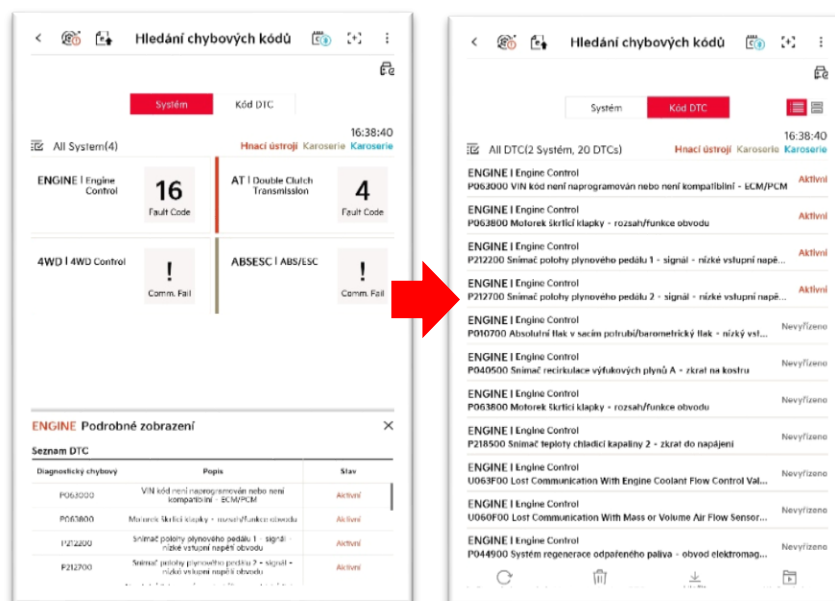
Hledání chybových kódů

Systém | Kód DTC

16:38:40

All System(4)

Hnací ústrojí Karoserie Karoserie

ENGINE | Engine Control
16
Fault Code

AT | Double Clutch Transmission
4
Fault Code

4WD | 4WD Control
!
Comm. Fail

ABSESC | ABS/ESC
!
Comm. Fail

ENGINE Podrobné zobrazení

Seznam DTC

| Diagnostický chybový | Popis | Stav |
|---|---|---|
| P063000 | VIN kód není naprogramován nebo není kompatibilní - ECM/PCM | Aktivní |
| P063800 | Motorek škrticí klapky - rozsah/funkce obvodu | Aktivní |
| P212200 | Snímač polohy plynového pedálu 1 - signál - nízké vstupní napětí obvodu | Aktivní |
| P212700 | Snímač polohy plynového pedálu 2 - signál - nízké vstupní napětí obvodu | Aktivní |

Hledání chybových kódů

Systém | Kód DTC

16:38:40

All DTC(2 Systém, 20 DTCs)

Hnací ústrojí Karoserie Karoserie

ENGINE | Engine Control
P063000 VIN kód není naprogramován nebo není kompatibilní - ECM/PCM
Aktivní

ENGINE | Engine Control
P063800 Motorek škrticí klapky - rozsah/funkce obvodu
Aktivní

ENGINE | Engine Control
P212200 Snímač polohy plynového pedálu 1 - signál - nízké vstupní napě...
Aktivní

ENGINE | Engine Control
P212700 Snímač polohy plynového pedálu 2 - signál - nízké vstupní napě...
Aktivní

ENGINE | Engine Control
P010700 Absolutní tlak v sacím potrubí/barometrický tlak - nízký vst...
Nevyřízeno

ENGINE | Engine Control
P040500 Snímač recirkulace výfukových plynů A - zkrat na kostru
Nevyřízeno

ENGINE | Engine Control
P063800 Motorek škrticí klapky - rozsah/funkce obvodu
Nevyřízeno

ENGINE | Engine Control
P218500 Snímač teploty chladicí kapaliny 2 - zkrat do napájení
Nevyřízeno

ENGINE | Engine Control
U063F00 Lost Communication With Engine Coolant Flow Control Val...
Nevyřízeno

ENGINE | Engine Control
U060F00 Lost Communication With Mass or Volume Air Flow Sensor...
Nevyřízeno

ENGINE | Engine Control
P044900 Systém regenerace odpařeného paliva - obvod elektromag...
Nevyřízeno